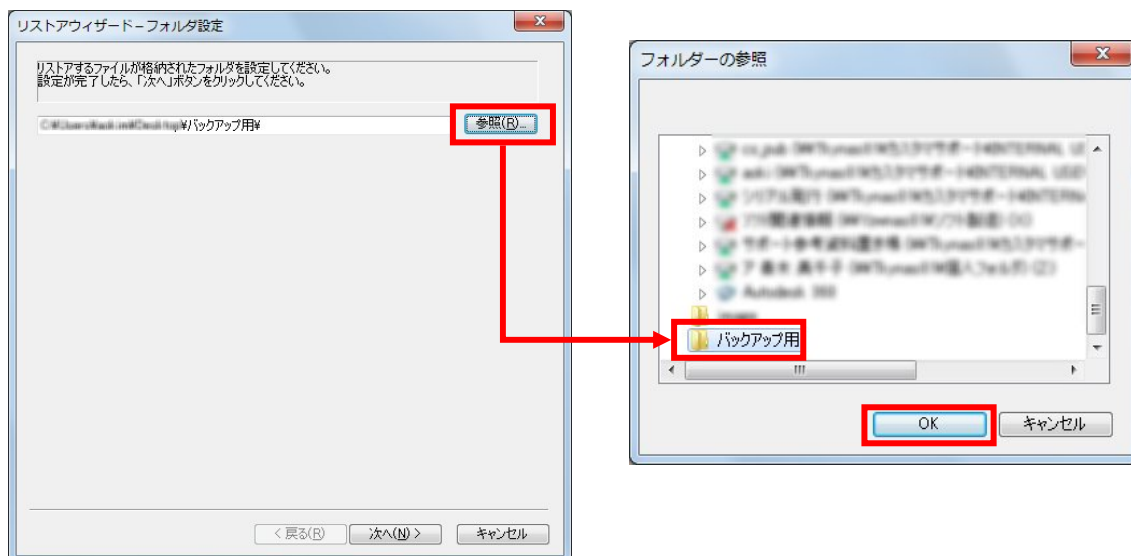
リストアウィザードーフォルダ設定

リストアするファイルが格納されたフォルダを設定してください。
設定が完了したら、「次へ」ボタンをクリックしてください。

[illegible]¥バックアップ用¥

参照(R)...

< 戻る(B)
次へ(N) >
キャンセル

フォルダーの参照

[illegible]
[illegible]
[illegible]
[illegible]
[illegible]
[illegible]
Autodesk 360
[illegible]
バックアップ用

OK
キャンセル